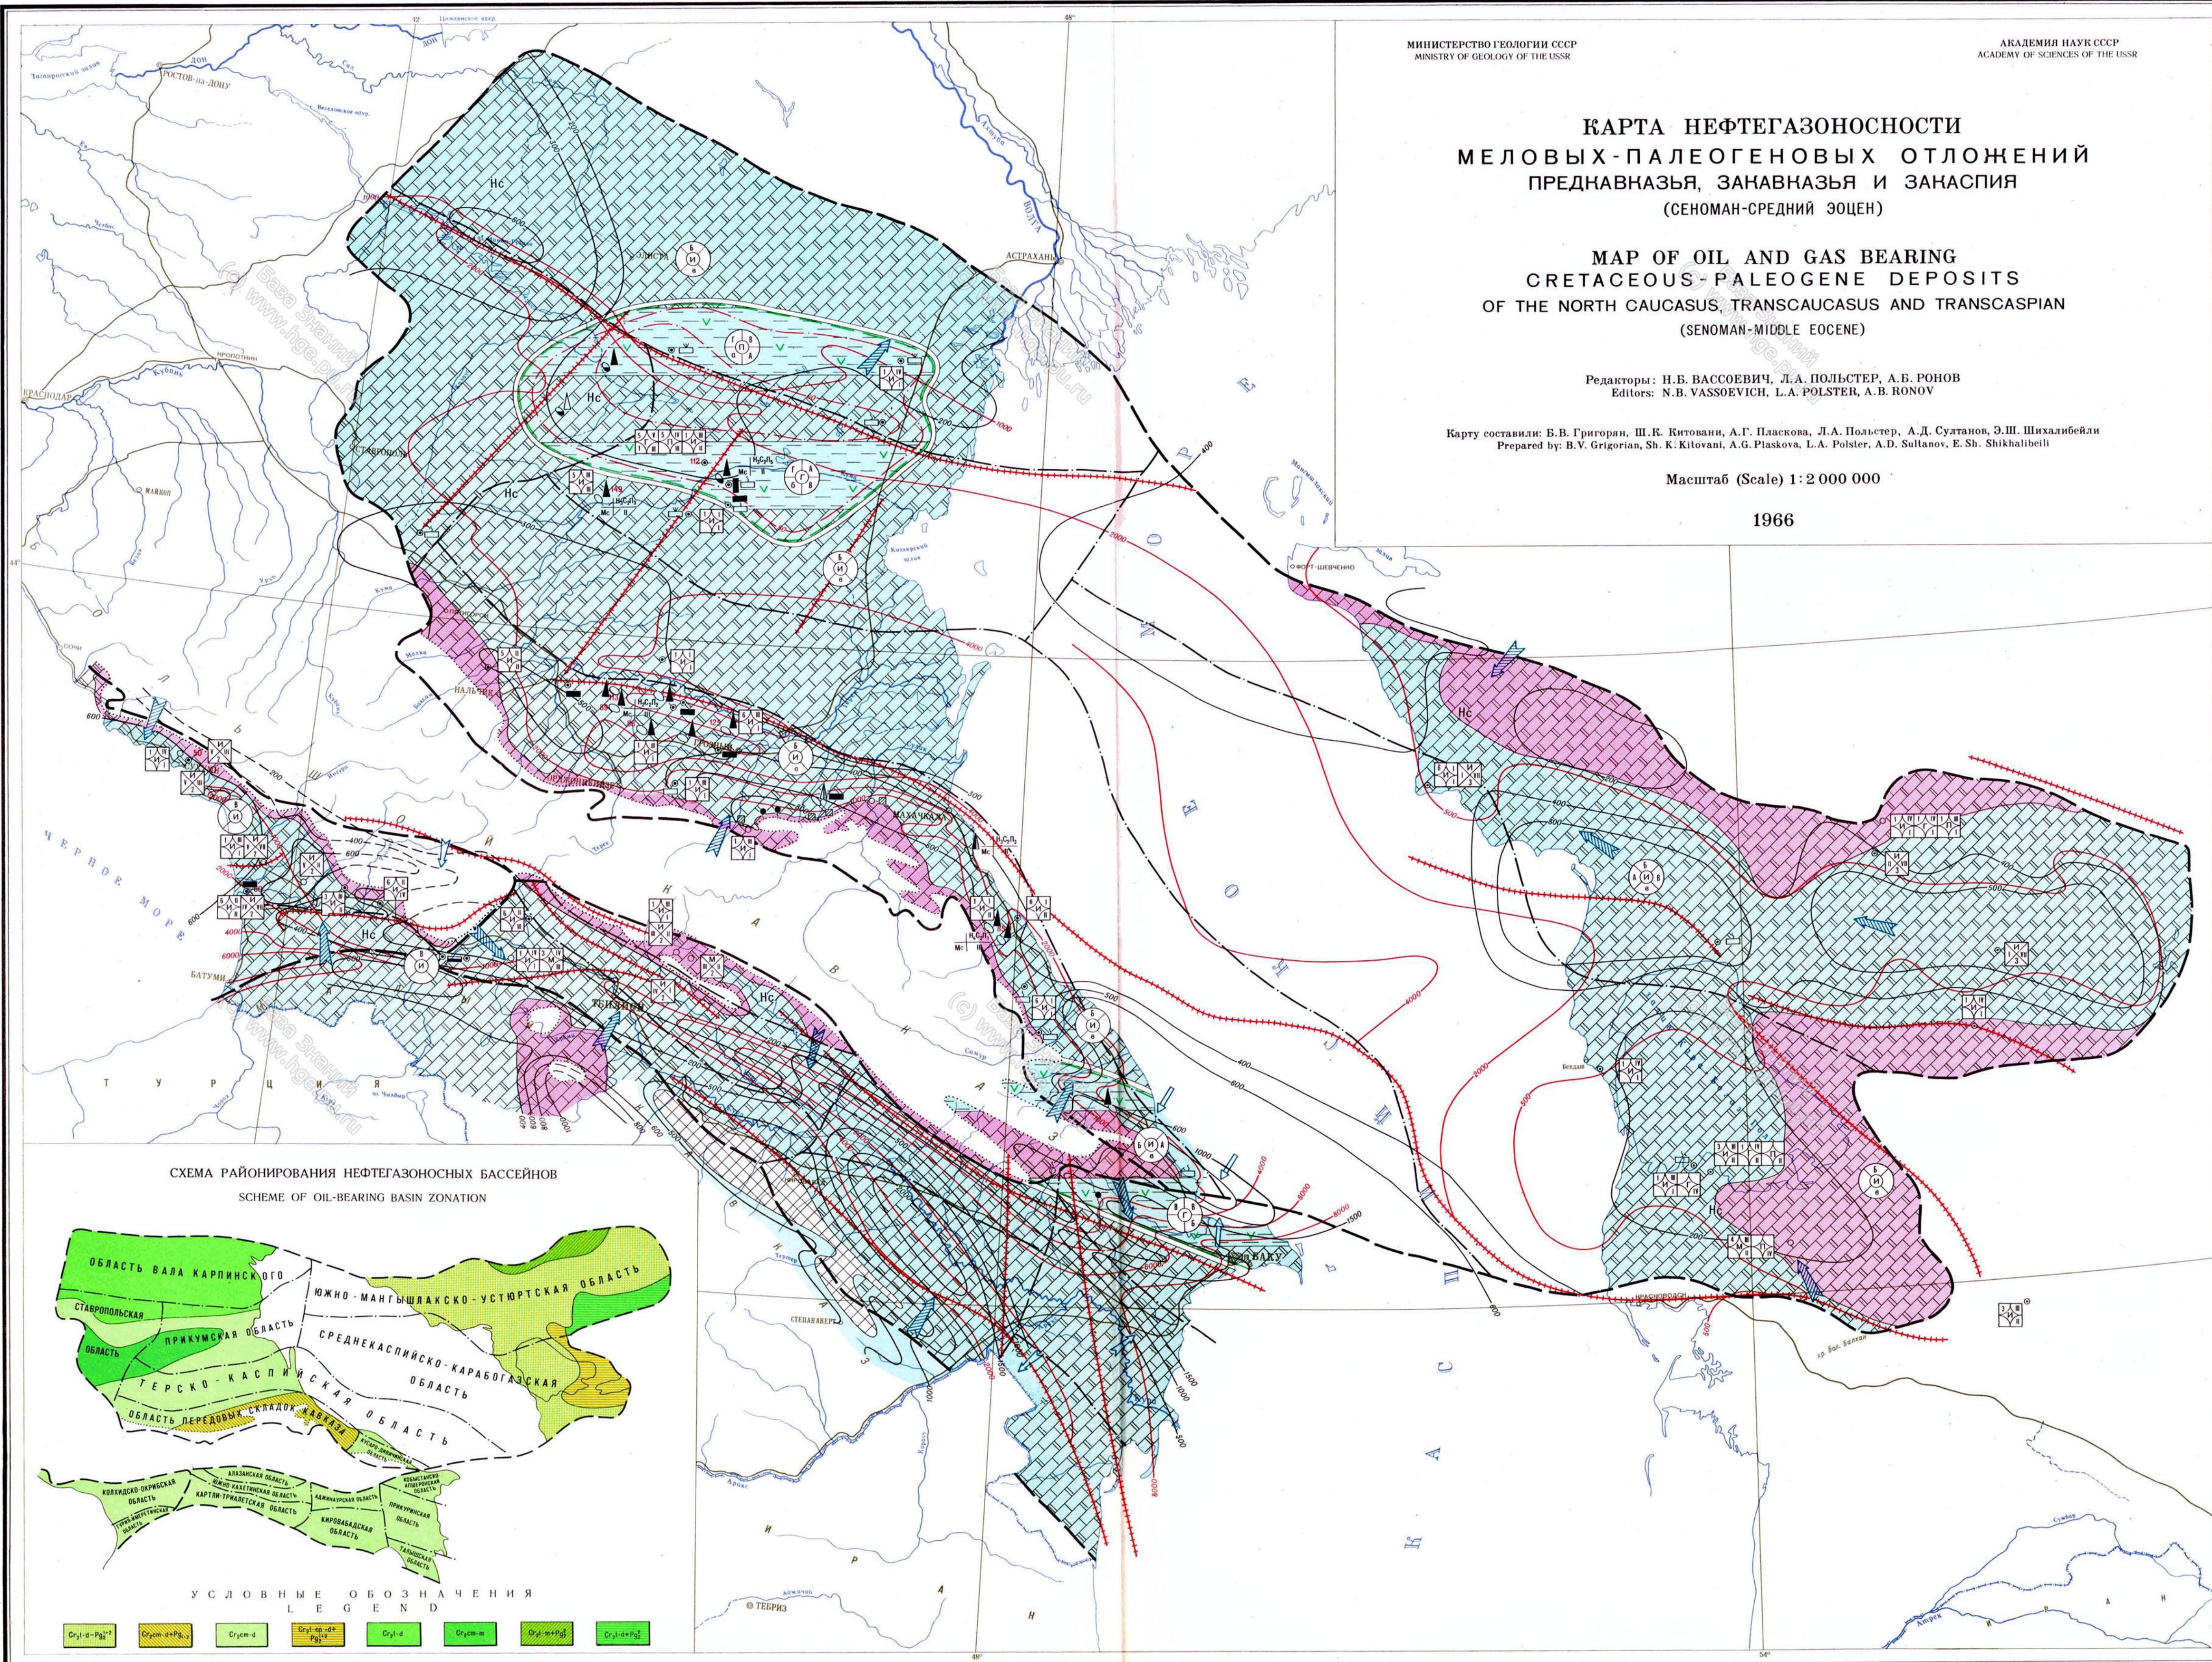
МИНИСТЕРСТВО ГЕОЛОГИИ СССР
MINISTRY OF GEOLOGY OF THE USSR

АКАДЕМИЯ НАУК СССР
ACADEMY OF SCIENCES OF THE USSR

КАРТА НЕФТЕГАЗОНОСНОСТИ
МЕЛОВЫХ-ПАЛЕОГЕНОВЫХ ОТЛОЖЕНИЙ
ПРЕДКАВКАЗЬЯ, ЗАКАВКАЗЬЯ И ЗАКАСПИЯ
(СЕНОМАН-СРЕДНИЙ ЭОЦЕН)

MAP OF OIL AND GAS BEARING
CRETACEOUS-PALEOGENE DEPOSITS
OF THE NORTH CAUCASUS, TRANSCAUCASUS AND TRANSCASPIAN
(SENOMAN-MIDDLE EOCENE)

Редакторы: Н.Б. ВАССОЕВИЧ, Л.А. ПОЛЬСТЕР, А.Б. РОНОВ
Editors: N.B. VASSOEVICH, L.A. POLSTER, A.B. RONOV

Карту составили: Б.В. Григорьян, Ш.К. Китовани, А.Г. Пласкова, Л.А. Польстер, А.Д. Султанов, Э.Ш. Шихалибейли
Prepared by: B.V. Grigorian, Sh. K. Kitovani, A.G. Plaskova, L.A. Polster, A.D. Sultanov, E.Sh. Shikhalibeili

Масштаб (Scale) 1:2 000 000

1966

РОСТОВ-на-ДОНУ
ДОН
КРАСНОДАР
СТАВРОПОЛЬ
ЭЛИСТА
АСТРАХАНЬ
ВОЛГА
НАЛЬЧИК
ГРОЗНЫЙ
МАХАЧКАЛА
БАТУМИ
ТБИЛИСИ
БАКУ
СТЕПАНАКЕРТ
ТЕБРИЗ
КРАСНОВОДСК
ФОРТ-ШЕВЧЕНКО
ЧЕРНОЕ МОРЕ
ТУРЦИЯ
КАСПИЙСКОЕ МОРЕ
Нс

СХЕМА РАЙОНИРОВАНИЯ НЕФТЕГАЗОНОСНЫХ БАССЕЙНОВ
SCHEME OF OIL-BEARING BASIN ZONATION

ОБЛАСТЬ ВАЛА КАРПИНСКОГО
ЮЖНО-МАНГЫШЛАКСКО-УСТЮРТСКАЯ ОБЛАСТЬ
СТАВРОПОЛЬСКАЯ ОБЛАСТЬ
ПРИКУМСКАЯ ОБЛАСТЬ
СРЕДНЕКАСПИЙСКО-КАРАБОГАЗСКАЯ ОБЛАСТЬ
ТЕРСКО-КАСПИЙСКАЯ ОБЛАСТЬ
ОБЛАСТЬ ПЕРЕДОВЫХ СКЛАДОК КАВКАЗА
КОЛХИДСКО-ОКРИБСКАЯ ОБЛАСТЬ
АЛАЗАНСКАЯ ОБЛАСТЬ
ЮЖНО-КАХЕТИНСКАЯ ОБЛАСТЬ
КАРТЛИ-ТРИАЛЕТСКАЯ ОБЛАСТЬ
АДЖИНОУРСКАЯ ОБЛАСТЬ
АПШЕРОНСКАЯ ОБЛАСТЬ
ПРИКУРИНСКАЯ ОБЛАСТЬ
КИРОВАБАДСКАЯ ОБЛАСТЬ
ТАЛЫШСКАЯ ОБЛАСТЬ

УСЛОВНЫЕ ОБОЗНАЧЕНИЯ
LEGEND